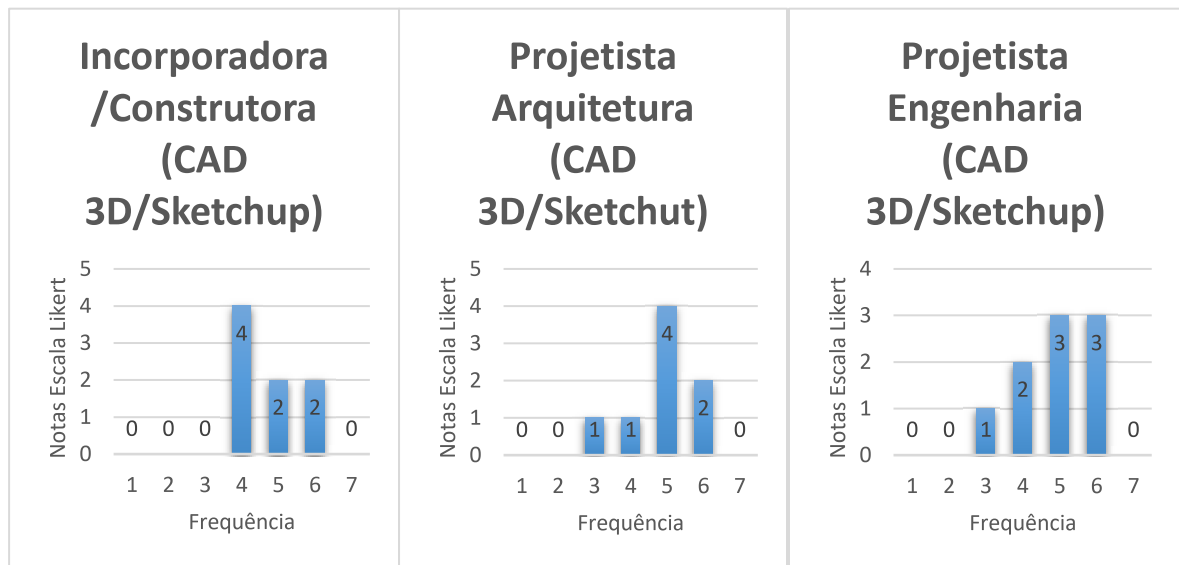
Incorporadora /Construtora (CAD 3D/Sketchup)

Notas Escala Likert

5
4
3
2
1
0

0 0 0 4 2 2 0

1 2 3 4 5 6 7

Frequência

Projetista Arquitetura (CAD 3D/Sketchut)

Notas Escala Likert

5
4
3
2
1
0

0 0 1 1 4 2 0

1 2 3 4 5 6 7

Frequência

Projetista Engenharia (CAD 3D/Sketchup)

Notas Escala Likert

4
3
2
1
0

0 0 1 2 3 3 0

1 2 3 4 5 6 7

Frequência